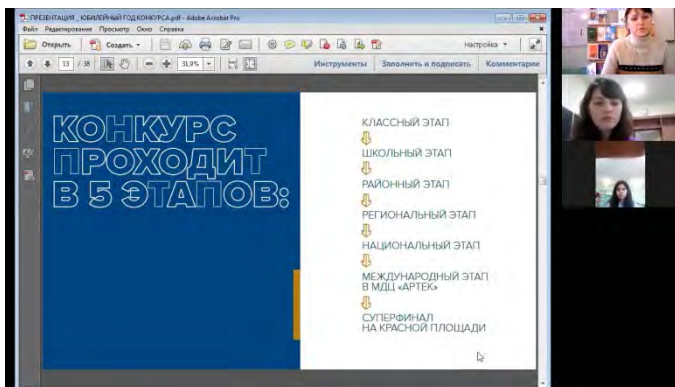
ПРЕЗЕНТАЦИЯ _ ЮБИЛЕЙНЫЙ ГОД КОНКУРСА.pdf - Adobe Acrobat Pro
Файл Редактирование Просмотр Окно Справка
Открыть Создать Настройка
13 / 38 31,9%
Инструменты Заполнить и подписать Комментарии

КОНКУРС ПРОХОДИТ В 5 ЭТАПОВ:

КЛАССНЫЙ ЭТАП
ШКОЛЬНЫЙ ЭТАП
РАЙОННЫЙ ЭТАП
РЕГИОНАЛЬНЫЙ ЭТАП
НАЦИОНАЛЬНЫЙ ЭТАП
МЕЖДУНАРОДНЫЙ ЭТАП В МДЦ «АРТЕК»
СУПЕРФИНАЛ НА КРАСНОЙ ПЛОЩАДИ